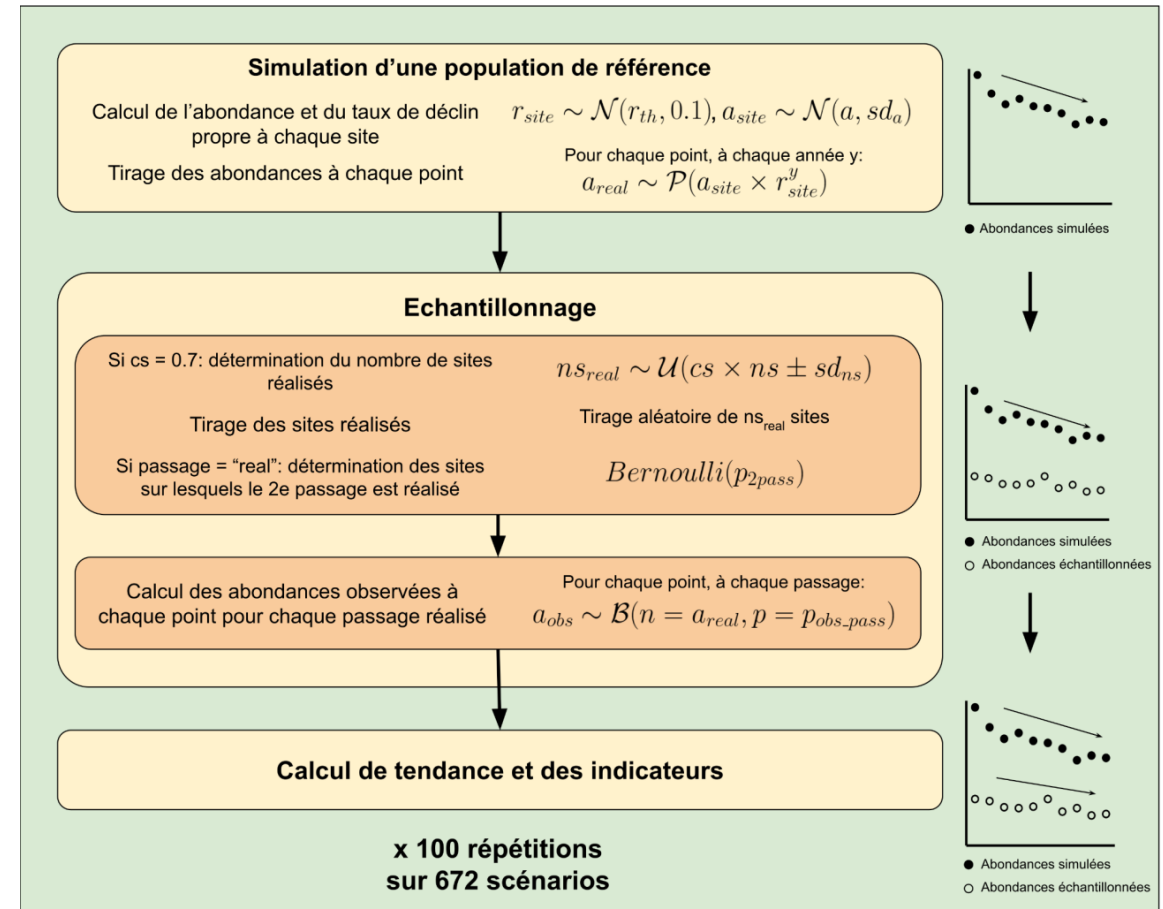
**Simulation d'une population de référence**

Calcul de l'abondance et du taux de déclin propre à chaque site

$r_{site} \sim \mathcal{N}(r_{th}, 0.1), a_{site} \sim \mathcal{N}(a, sd_a)$

Tirage des abondances à chaque point

Pour chaque point, à chaque année y:
$a_{real} \sim \mathcal{P}(a_{site} \times r_{site}^y)$

● Abondances simulées

**Echantillonnage**

Si cs = 0.7: détermination du nombre de sites réalisés

$ns_{real} \sim \mathcal{U}(cs \times ns \pm sd_{ns})$

Tirage des sites réalisés

Tirage aléatoire de $ns_{real}$ sites

Si passage = "real": détermination des sites sur lesquels le 2e passage est réalisé

$Bernoulli(p_{2pass})$

Calcul des abondances observées à chaque point pour chaque passage réalisé

Pour chaque point, à chaque passage:
$a_{obs} \sim \mathcal{B}(n = a_{real}, p = p_{obs\_pass})$

● Abondances simulées
○ Abondances échantillonnées

**Calcul de tendance et des indicateurs**

**x 100 répétitions sur 672 scénarios**

● Abondances simulées
○ Abondances échantillonnées